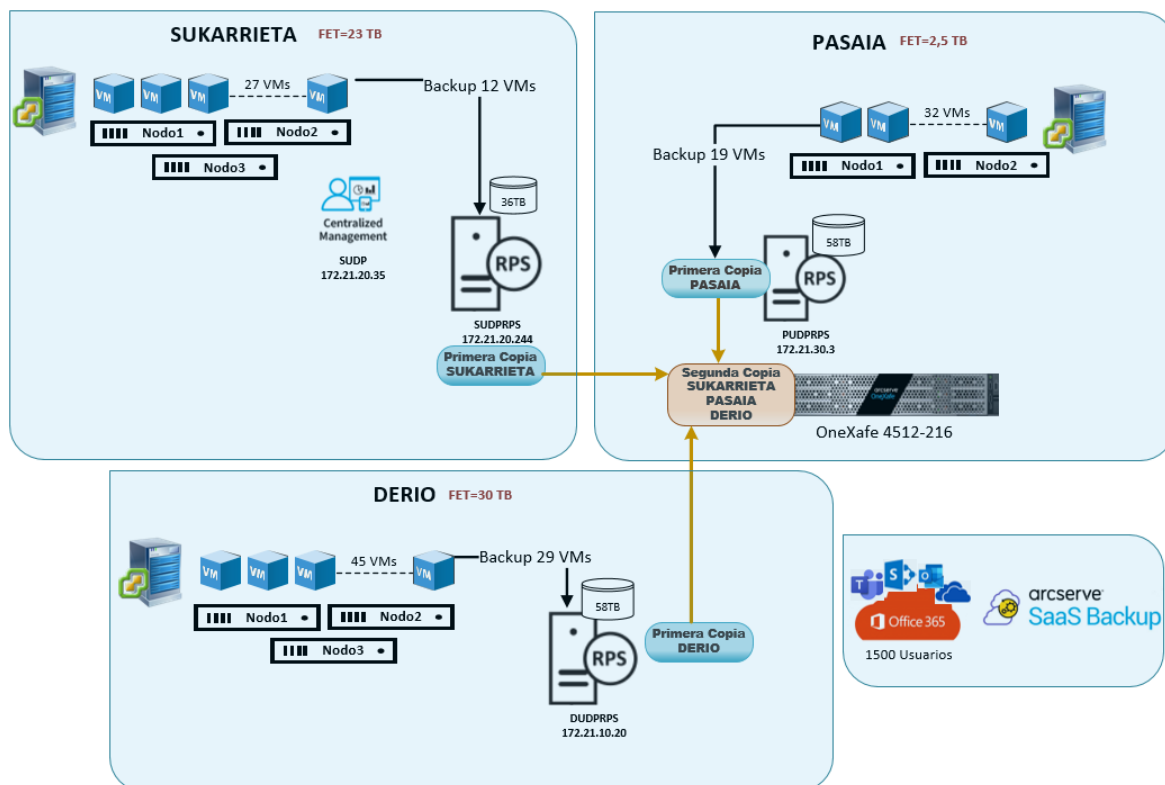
SUKARRIETA FET=23 TB

VM VM VM 27 VMs VM

Backup 12 VMs

Nodo1 Nodo2

Nodo3

Centralized Management

SUDP
172.21.20.35

36TB

RPS

SUDPRPS
172.21.20.244

Primera Copia SUKARRIETA

PASAIA FET=2,5 TB

VM VM 32 VMs VM

Backup 19 VMs

Nodo1 Nodo2

58TB

Primera Copia PASAIA

RPS

PUDPRPS
172.21.30.3

Segunda Copia SUKARRIETA PASAIA DERIO

arcserve OneXafe

OneXafe 4512-216

DERIO FET=30 TB

VM VM VM 45 VMs VM

Backup 29 VMs

Nodo1 Nodo2

Nodo3

58TB

RPS

Primera Copia DERIO

DUDPRPS
172.21.10.20

Office 365

1500 Usuarios

arcserve SaaS Backup